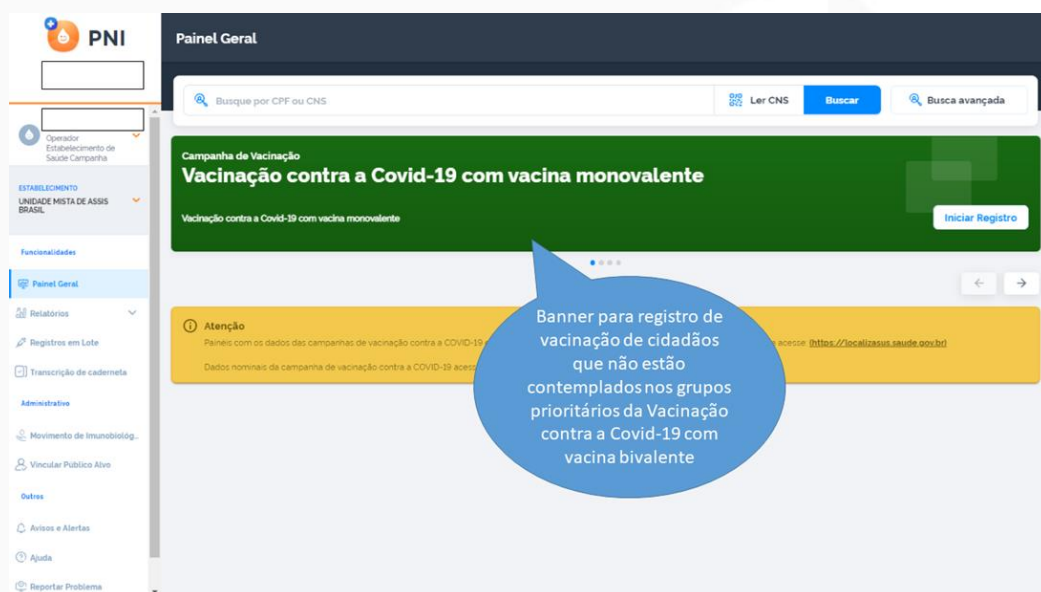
PNI

Operador
Estabelecimento de Saude Campanha

ESTABELECIMENTO
UNIDADE MISTA DE ASSIS BRASIL

Funcionalidades
Painel Geral
Relatórios
Registros em Lote
Transcrição de caderneta
Administrativo
Movimento de Imunobiológ...
Vincular Público Alvo
Outros
Avisos e Alertas
Ajuda
Reportar Problema

Painel Geral

Busque por CPF ou CNS
Ler CNS
Buscar
Busca avançada

Campanha de Vacinação
Vacinação contra a Covid-19 com vacina monovalente
Vacinação contra a Covid-19 com vacina monovalente
Iniciar Registro

Atenção
Painéis com os dados das campanhas de vacinação contra a COVID-19 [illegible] acesse: (https://localizasus.saude.gov.br)
Dados nominais da campanha de vacinação contra a COVID-19 acess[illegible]

Banner para registro de vacinação de cidadãos que não estão contemplados nos grupos prioritários da Vacinação contra a Covid-19 com vacina bivalente